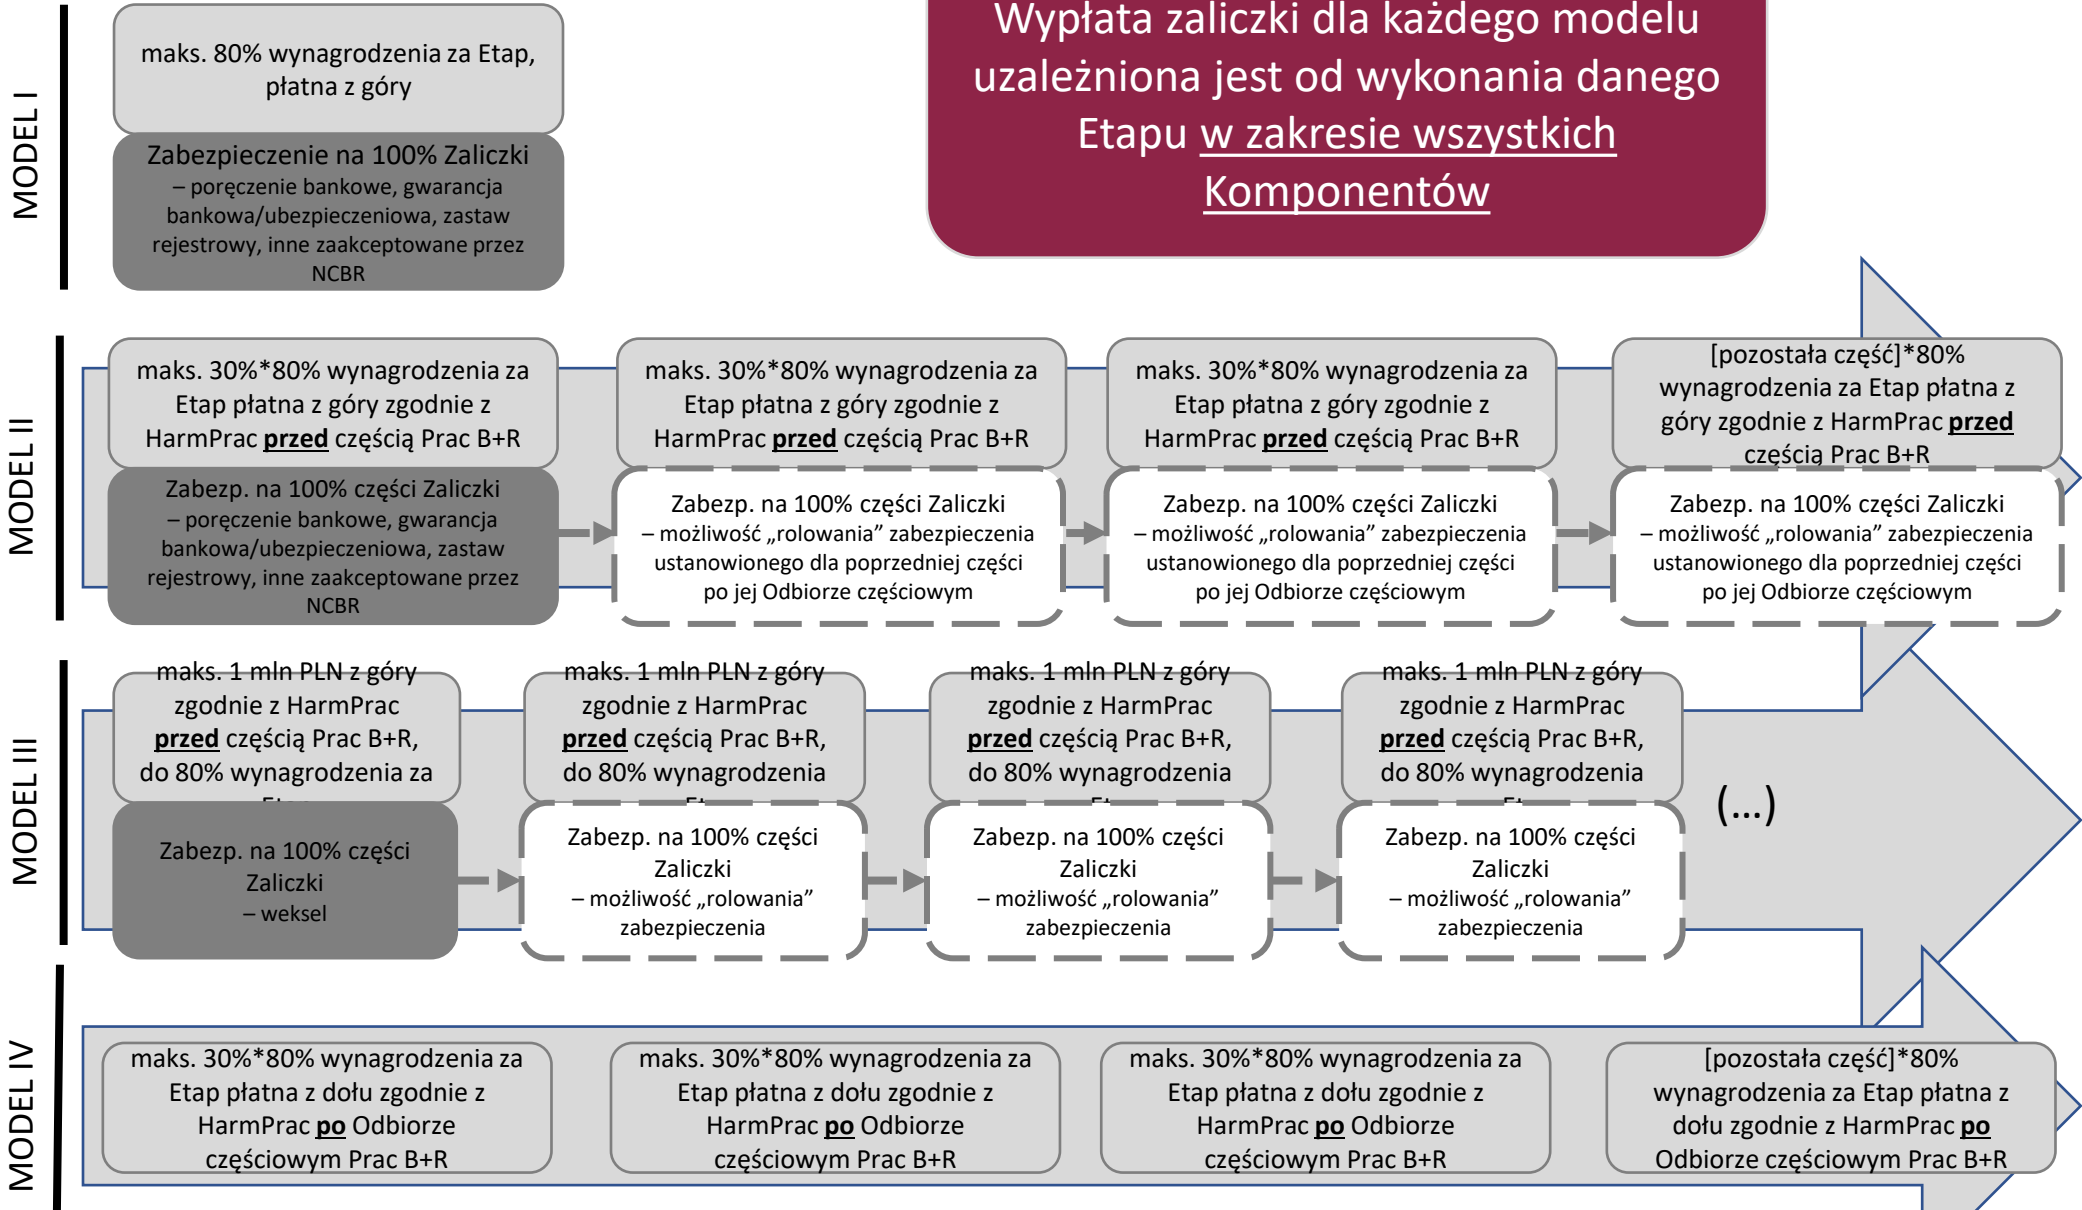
Wypłata zaliczki dla każdego modelu uzależniona jest od wykonania danego Etapu w zakresie wszystkich Komponentów

MODEL I

maks. 80% wynagrodzenia za Etap, płatna z góry

Zabezpieczenie na 100% Zaliczki – poręczenie bankowe, gwarancja bankowa/ubezpieczeniowa, zastaw rejestrowy, inne zaakceptowane przez NCBR

MODEL II

maks. 30%*80% wynagrodzenia za Etap płatna z góry zgodnie z HarmPrac **przed** częścią Prac B+R

Zabezp. na 100% części Zaliczki – poręczenie bankowe, gwarancja bankowa/ubezpieczeniowa, zastaw rejestrowy, inne zaakceptowane przez NCBR

maks. 30%*80% wynagrodzenia za Etap płatna z góry zgodnie z HarmPrac **przed** częścią Prac B+R

Zabezp. na 100% części Zaliczki – możliwość „rolowania” zabezpieczenia ustanowionego dla poprzedniej części po jej Odbiorze częściowym

maks. 30%*80% wynagrodzenia za Etap płatna z góry zgodnie z HarmPrac **przed** częścią Prac B+R

Zabezp. na 100% części Zaliczki – możliwość „rolowania” zabezpieczenia ustanowionego dla poprzedniej części po jej Odbiorze częściowym

[pozostała część]*80% wynagrodzenia za Etap płatna z góry zgodnie z HarmPrac **przed** częścią Prac B+R

Zabezp. na 100% części Zaliczki – możliwość „rolowania” zabezpieczenia ustanowionego dla poprzedniej części po jej Odbiorze częściowym

MODEL III

maks. 1 mln PLN z góry zgodnie z HarmPrac **przed** częścią Prac B+R, do 80% wynagrodzenia za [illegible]

Zabezp. na 100% części Zaliczki – weksel

maks. 1 mln PLN z góry zgodnie z HarmPrac **przed** częścią Prac B+R, do 80% wynagrodzenia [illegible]

Zabezp. na 100% części Zaliczki – możliwość „rolowania” zabezpieczenia

maks. 1 mln PLN z góry zgodnie z HarmPrac **przed** częścią Prac B+R, do 80% wynagrodzenia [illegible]

Zabezp. na 100% części Zaliczki – możliwość „rolowania” zabezpieczenia

maks. 1 mln PLN z góry zgodnie z HarmPrac **przed** częścią Prac B+R, do 80% wynagrodzenia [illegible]

Zabezp. na 100% części Zaliczki – możliwość „rolowania” zabezpieczenia

(…)

MODEL IV

maks. 30%*80% wynagrodzenia za Etap płatna z dołu zgodnie z HarmPrac **po** Odbiorze częściowym Prac B+R

maks. 30%*80% wynagrodzenia za Etap płatna z dołu zgodnie z HarmPrac **po** Odbiorze częściowym Prac B+R

maks. 30%*80% wynagrodzenia za Etap płatna z dołu zgodnie z HarmPrac **po** Odbiorze częściowym Prac B+R

[pozostała część]*80% wynagrodzenia za Etap płatna z dołu zgodnie z HarmPrac **po** Odbiorze częściowym Prac B+R